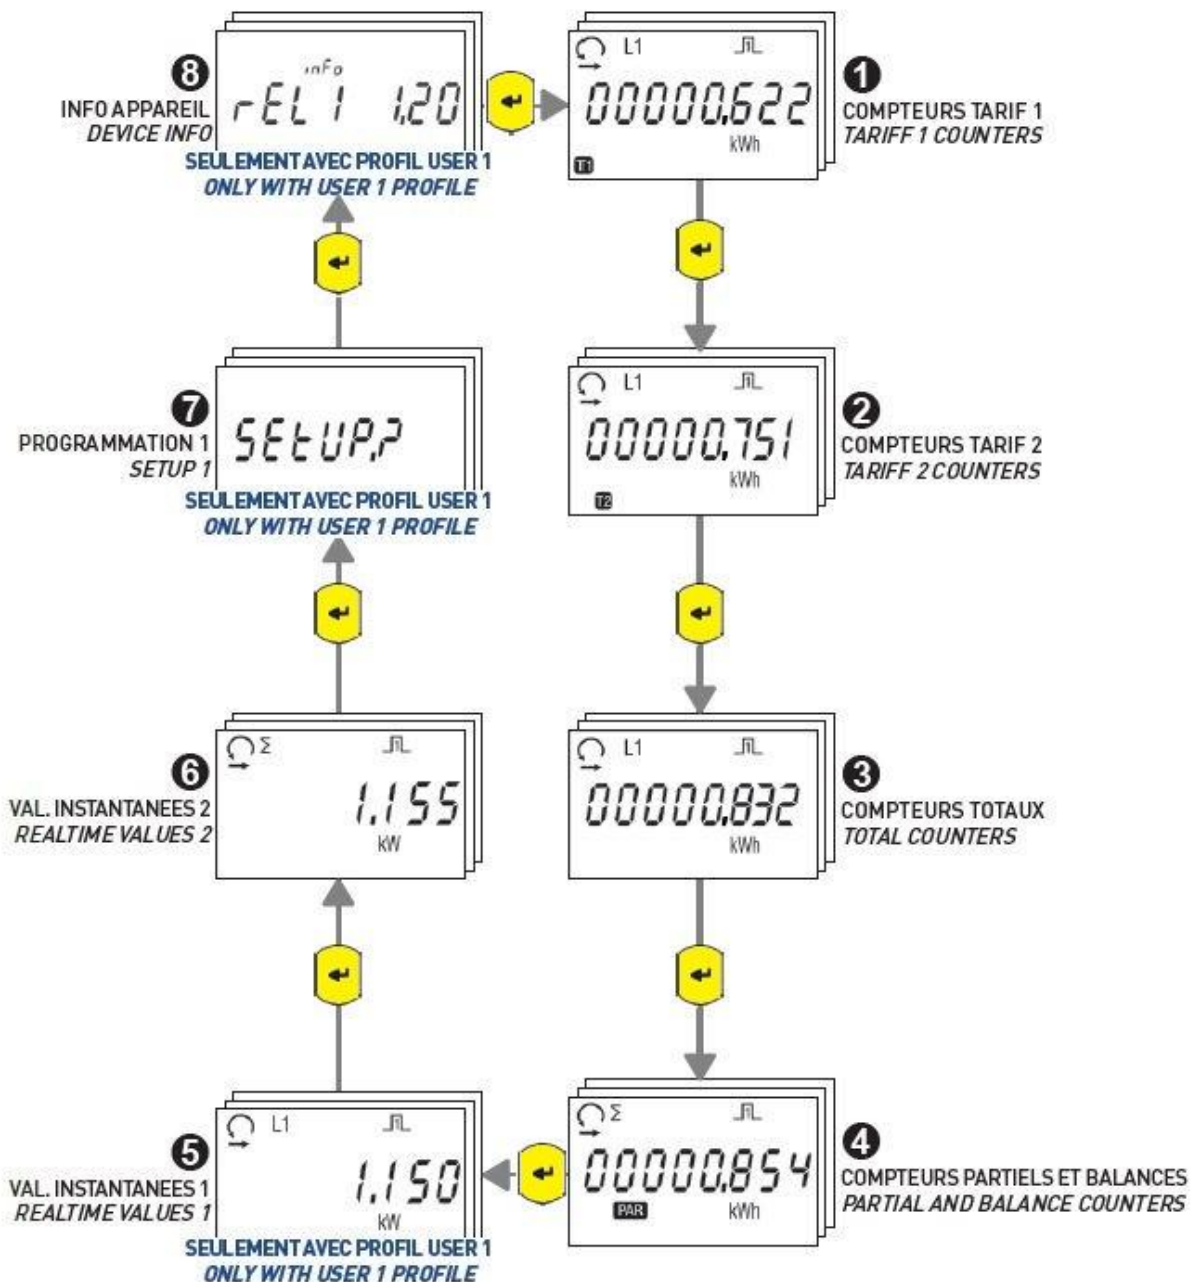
8
INFO APPAREIL
DEVICE INFO
inFo
rEL1 1.20
SEULEMENT AVEC PROFIL USER 1
ONLY WITH USER 1 PROFILE

L1
00000.622
kWh
T1
1
COMPTEURS TARIF 1
TARIFF 1 COUNTERS

L1
00000.751
kWh
T2
2
COMPTEURS TARIF 2
TARIFF 2 COUNTERS

7
PROGRAMMATION 1
SETUP 1
SEtUP.?
SEULEMENT AVEC PROFIL USER 1
ONLY WITH USER 1 PROFILE

L1
00000.832
kWh
3
COMPTEURS TOTAUX
TOTAL COUNTERS

6
VAL. INSTANTANEES 2
REALTIME VALUES 2
Σ
1.155
kW

Σ
00000.854
PAR
kWh
4
COMPTEURS PARTIELS ET BALANCES
PARTIAL AND BALANCE COUNTERS

5
VAL. INSTANTANEES 1
REALTIME VALUES 1
L1
1.150
kW
SEULEMENT AVEC PROFIL USER 1
ONLY WITH USER 1 PROFILE